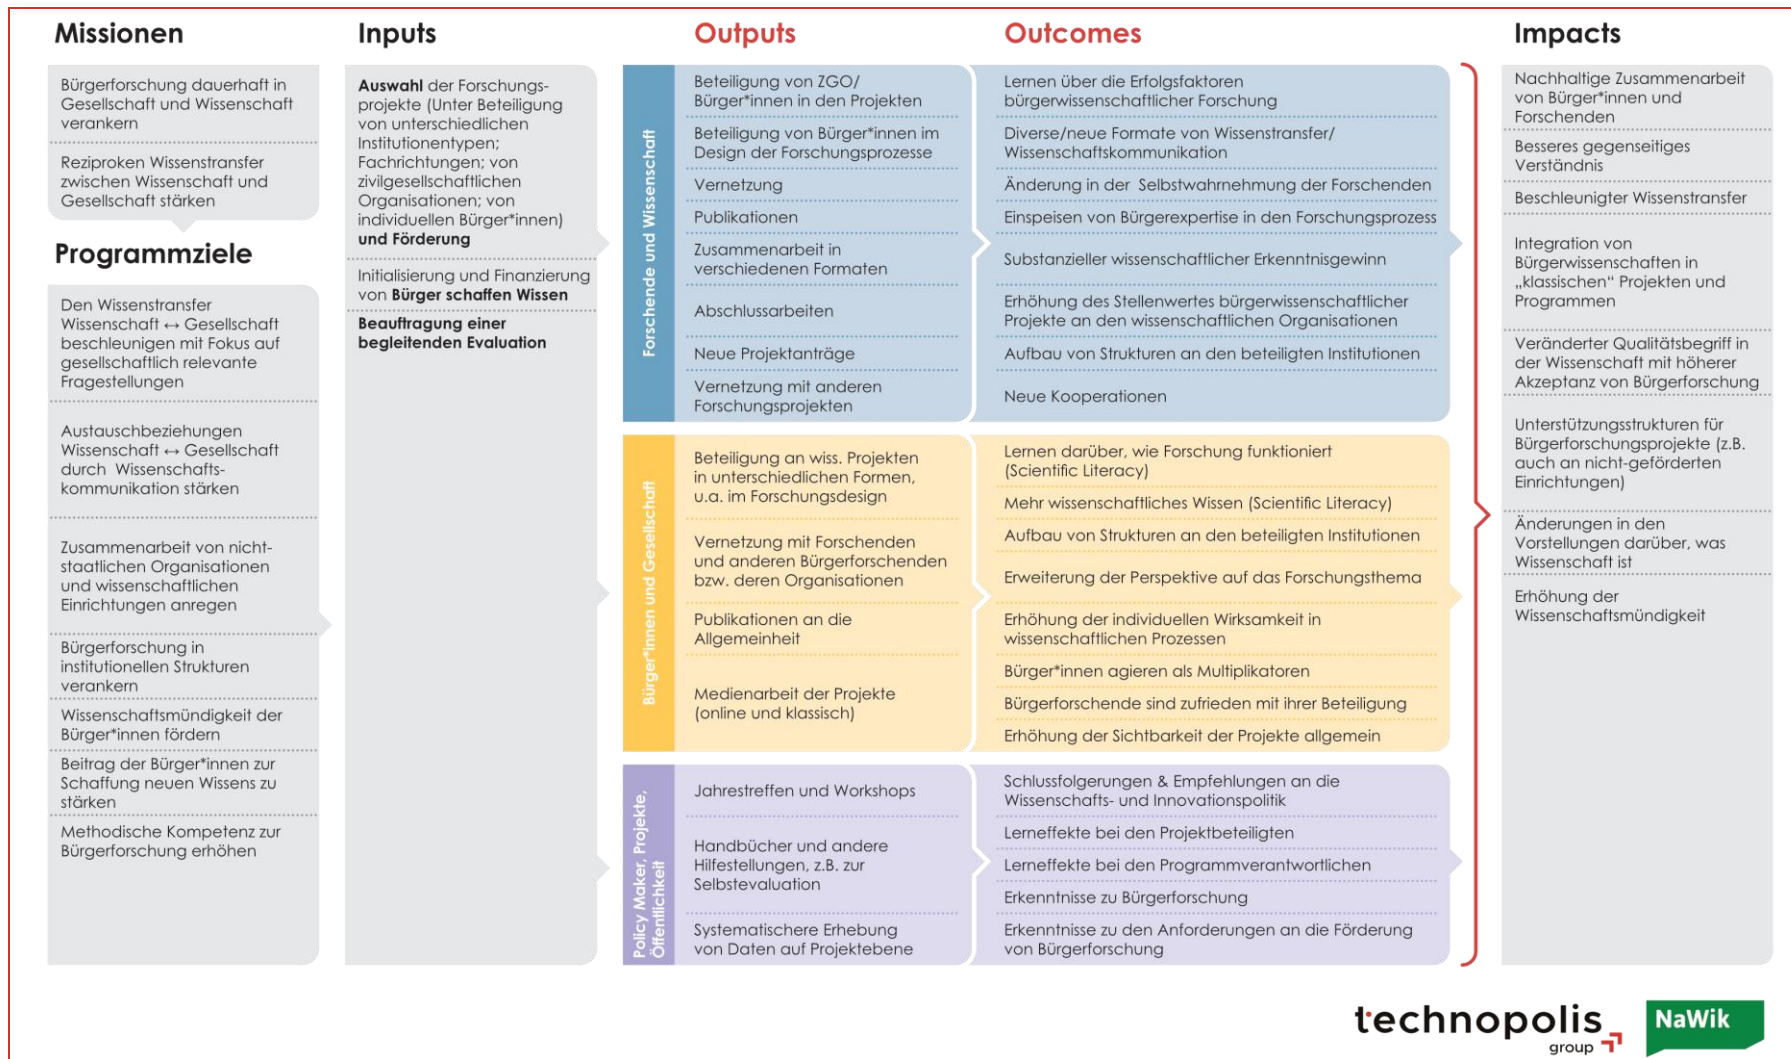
Missionen

Bürgerforschung dauerhaft in Gesellschaft und Wissenschaft verankern

Reziproken Wissenstransfer zwischen Wissenschaft und Gesellschaft stärken

Programmziele

Den Wissenstransfer Wissenschaft ↔ Gesellschaft beschleunigen mit Fokus auf gesellschaftlich relevante Fragestellungen

Austauschbeziehungen Wissenschaft ↔ Gesellschaft durch Wissenschaftskommunikation stärken

Zusammenarbeit von nichtstaatlichen Organisationen und wissenschaftlichen Einrichtungen anregen

Bürgerforschung in institutionellen Strukturen verankern

Wissenschaftsmündigkeit der Bürger*innen fördern

Beitrag der Bürger*innen zur Schaffung neuen Wissens zu stärken

Methodische Kompetenz zur Bürgerforschung erhöhen

Inputs

**Auswahl** der Forschungsprojekte (Unter Beteiligung von unterschiedlichen Institutionentypen; Fachrichtungen; von zivilgesellschaftlichen Organisationen; von individuellen Bürger*innen) **und Förderung**

Initialisierung und Finanzierung von **Bürger schaffen Wissen**

**Beauftragung einer begleitenden Evaluation**

Outputs

Forschende und Wissenschaft

Beteiligung von ZGO/ Bürger*innen in den Projekten

Beteiligung von Bürger*innen im Design der Forschungsprozesse

Vernetzung

Publikationen

Zusammenarbeit in verschiedenen Formaten

Abschlussarbeiten

Neue Projektanträge

Vernetzung mit anderen Forschungsprojekten

Bürger*innen und Gesellschaft

Beteiligung an wiss. Projekten in unterschiedlichen Formen, u.a. im Forschungsdesign

Vernetzung mit Forschenden und anderen Bürgerforschenden bzw. deren Organisationen

Publikationen an die Allgemeinheit

Medienarbeit der Projekte (online und klassisch)

Policy Maker, Projekte, Öffentlichkeit

Jahrestreffen und Workshops

Handbücher und andere Hilfestellungen, z.B. zur Selbstevaluation

Systematischere Erhebung von Daten auf Projektebene

Outcomes

Lernen über die Erfolgsfaktoren bürgerwissenschaftlicher Forschung

Diverse/neue Formate von Wissenstransfer/ Wissenschaftskommunikation

Änderung in der Selbstwahrnehmung der Forschenden

Einspeisen von Bürgerexpertise in den Forschungsprozess

Substanzieller wissenschaftlicher Erkenntnisgewinn

Erhöhung des Stellenwertes bürgerwissenschaftlicher Projekte an den wissenschaftlichen Organisationen

Aufbau von Strukturen an den beteiligten Institutionen

Neue Kooperationen

Lernen darüber, wie Forschung funktioniert (Scientific Literacy)

Mehr wissenschaftliches Wissen (Scientific Literacy)

Aufbau von Strukturen an den beteiligten Institutionen

Erweiterung der Perspektive auf das Forschungsthema

Erhöhung der individuellen Wirksamkeit in wissenschaftlichen Prozessen

Bürger*innen agieren als Multiplikatoren

Bürgerforschende sind zufrieden mit ihrer Beteiligung

Erhöhung der Sichtbarkeit der Projekte allgemein

Schlussfolgerungen & Empfehlungen an die Wissenschafts- und Innovationspolitik

Lerneffekte bei den Projektbeteiligten

Lerneffekte bei den Programmverantwortlichen

Erkenntnisse zu Bürgerforschung

Erkenntnisse zu den Anforderungen an die Förderung von Bürgerforschung

Impacts

Nachhaltige Zusammenarbeit von Bürger*innen und Forschenden

Besseres gegenseitiges Verständnis

Beschleunigter Wissenstransfer

Integration von Bürgerwissenschaften in „klassischen" Projekten und Programmen

Veränderter Qualitätsbegriff in der Wissenschaft mit höherer Akzeptanz von Bürgerforschung

Unterstützungsstrukturen für Bürgerforschungsprojekte (z.B. auch an nicht-geförderten Einrichtungen)

Änderungen in den Vorstellungen darüber, was Wissenschaft ist

Erhöhung der Wissenschaftsmündigkeit

technopolis group

NaWik